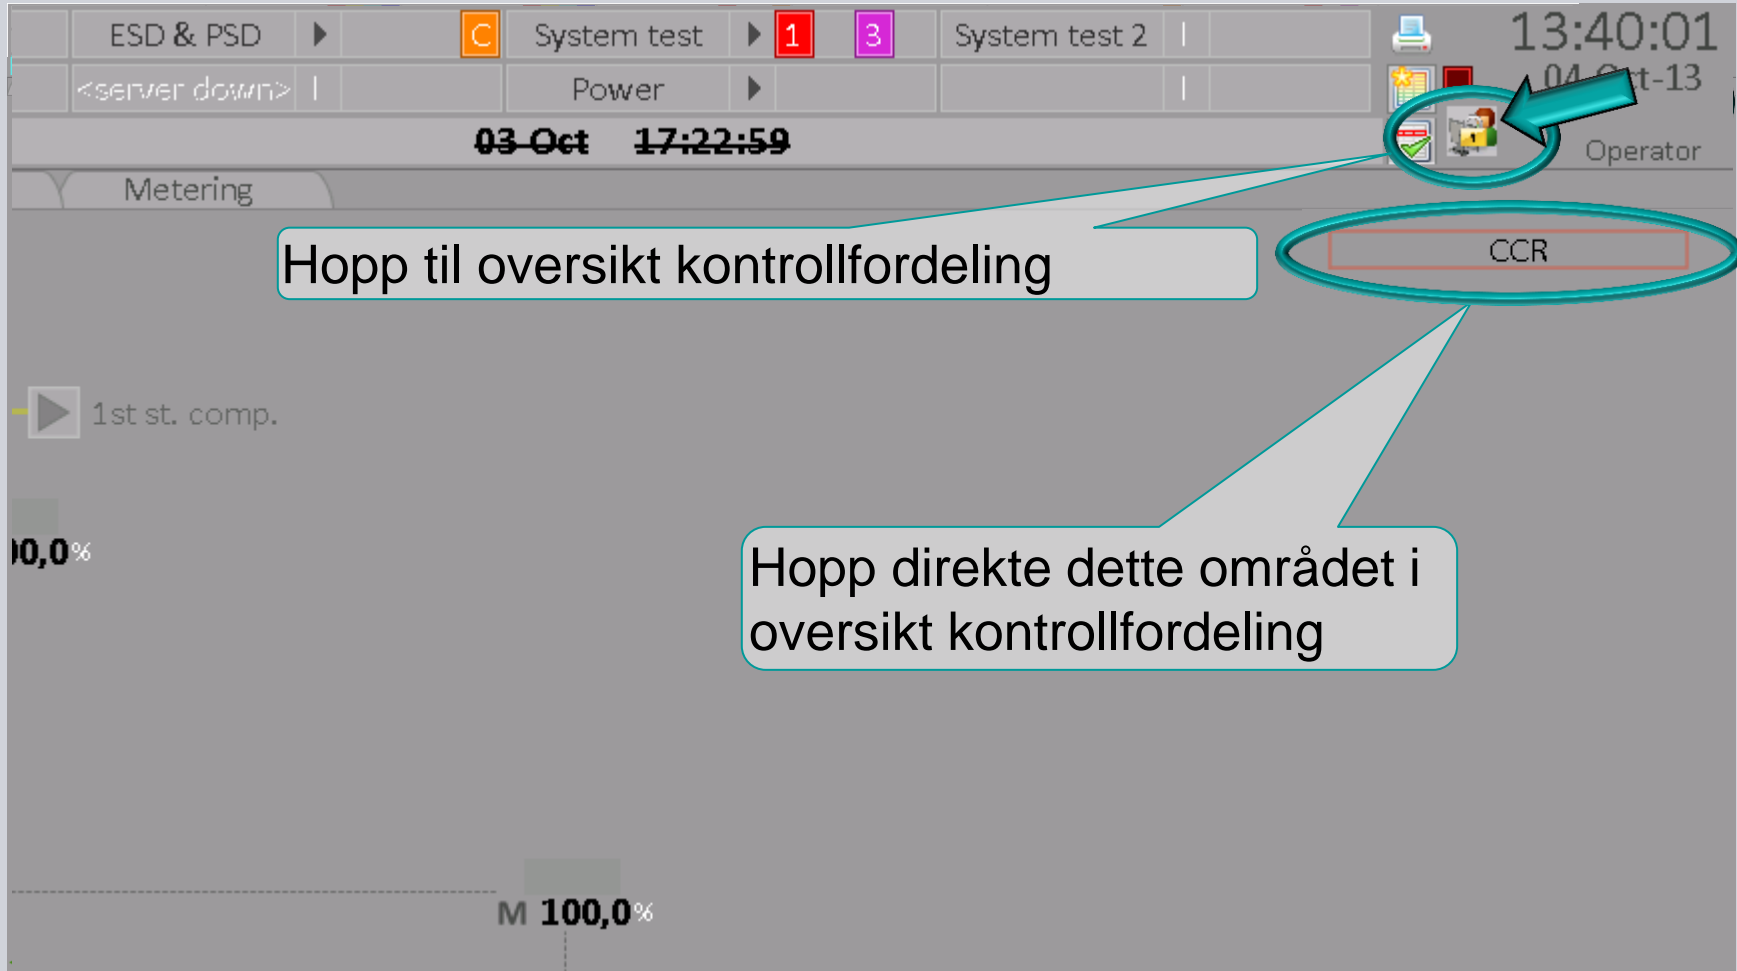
ESD & PSD
C
System test
1
3
System test 2
13:40:01
<server down>
Power
04-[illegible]t-13
03-Oct 17:22:59
Operator
Metering
Hopp til oversikt kontrollfordeling
CCR
1st st. comp.
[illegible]0,0%
Hopp direkte dette området i oversikt kontrollfordeling
M 100,0%